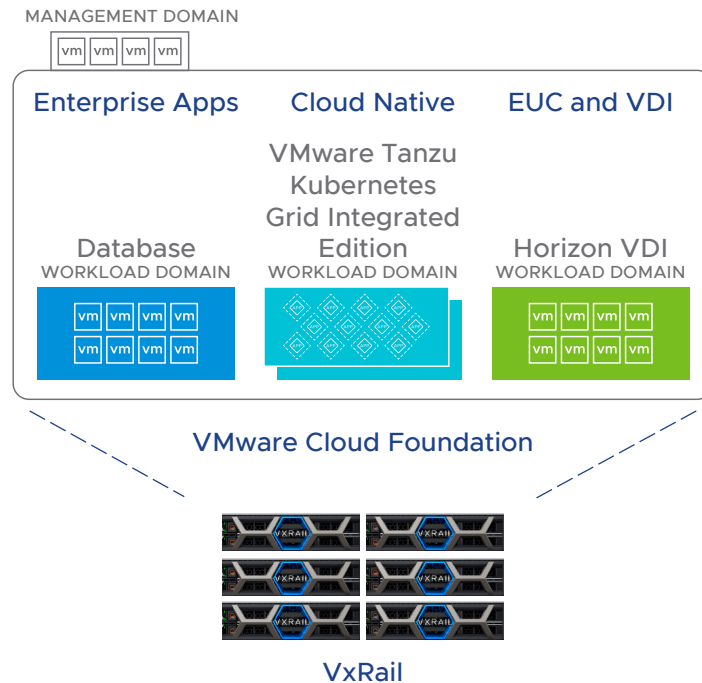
MANAGEMENT DOMAIN

vm vm vm vm

Enterprise Apps

Cloud Native

EUC and VDI

VMware Tanzu Kubernetes Grid Integrated Edition
WORKLOAD DOMAIN

Database
WORKLOAD DOMAIN

vm vm vm vm
vm vm vm vm

Horizon VDI
WORKLOAD DOMAIN

vm vm vm vm
vm vm vm vm

VMware Cloud Foundation

VXRAIL VXRAIL
VXRAIL VXRAIL
VXRAIL VXRAIL

VxRail